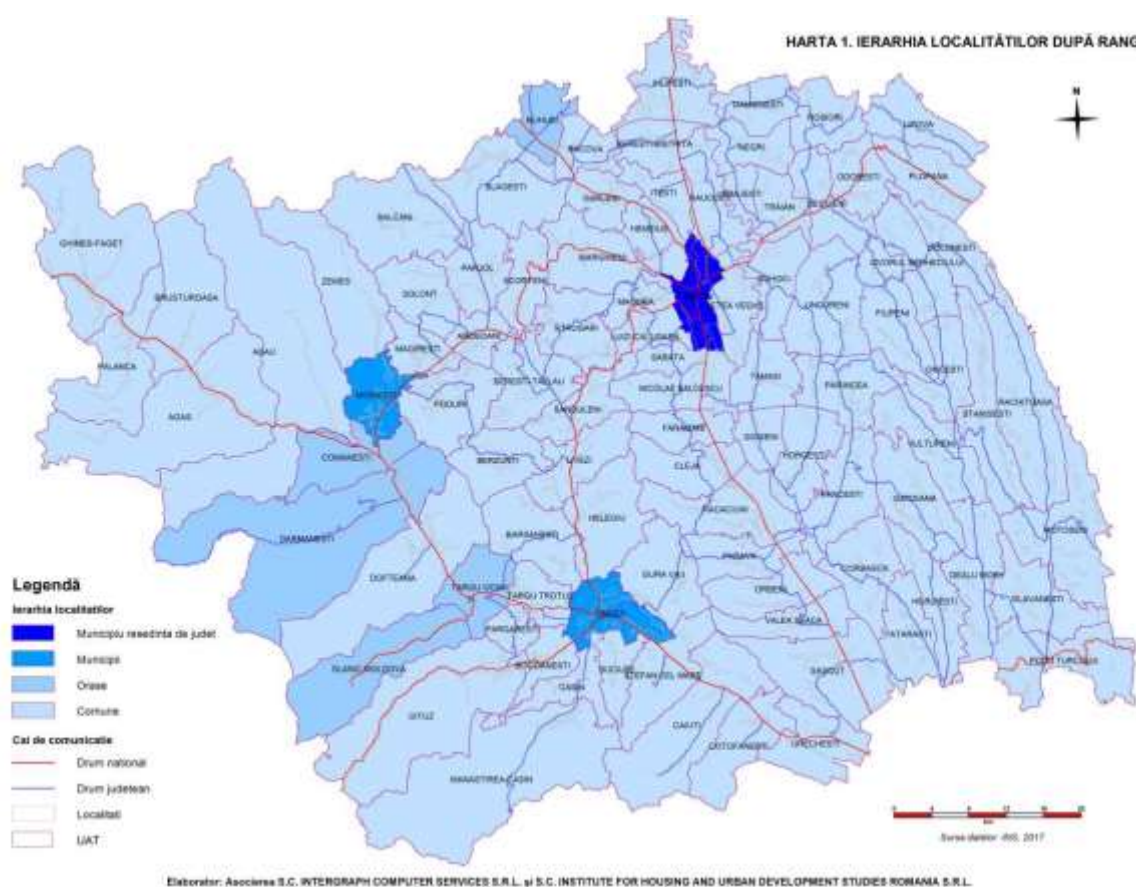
HARTA 1. IERARHIA LOCALITĂȚILOR DUPĂ RANG

N

FILIPESTI
TAMASENI
ROSIORI
LIPOVA
HURUIESTI
RACOVA
NEGRI
BLAGESTI
ITESTI
SAUCESTI
ODOBESTI
PLOPANA
BALCANI
HEMEIUS
TRAIAN
GHIMES-FAGET
ZEMES
ARDEOANI
BUHOCI
PAMBOL
MARGINENI
COLONESTI
BRUSTUROASA
SOLONT
SCORTENI
MAGURA
LETEA VECHE
LUIZI CALUGARA
MAGIRESTI
STRUGARI
SARATA
PALANCA
ASAU
MOINESTI
NICOLAE BALCESCU
TAMASI
PARINCEA
ORBENI
STANISESTI
AGAS
PANCESTI
SANDULENI
FARAOANI
COMANESTI
BERZUNTI
LIVEZI
CLEJA
HORGESTI
PARJOL
DARMANESTI
HELEGIU
RACACIUNI
UNGURENI
MOTOSENI
DOFTEANA
TARGU OCNA
TARGU TROTUS
ONESTI
GURA VAII
PARAVA
CORBASCA
DEALU MORII
ORBENI
SLANIC MOLDOVA
PARGARESTI
BOGDANESTI
VALEA SEACA
HURUIESTI
GLAVANESTI
TATARASTI
CASIN
BOGDANESTI
STEFAN CEL MARE
OITUZ
CAIUTI
MANASTIREA CASIN
PODU TURCULUI

Legendă
Ierarhia localităților
Municipiu resedinta de judet
Municipii
Orase
Comune

Cai de comunicatie
Drum national
Drum judetean
Localitati
UAT

Sursa datelor: INS, 2017

Elaborator: Asocierea S.C. INTERGRAPH COMPUTER SERVICES S.R.L. și S.C. INSTITUTE FOR HOUSING AND URBAN DEVELOPMENT STUDIES ROMANIA S.R.L.